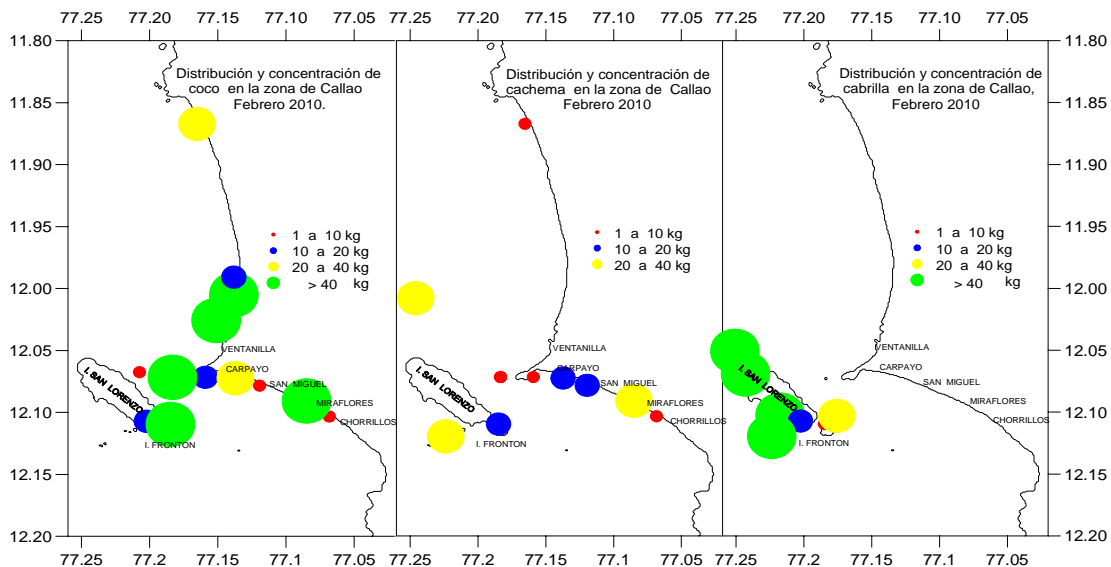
77.25 77.20 77.15 77.10 77.05 77.25 77.20 77.15 77.10 77.05 77.25 77.20 77.15 77.10 77.05

11.80 11.85 11.90 11.95 12.00 12.05 12.10 12.15 12.20

Distribución y concentración de coco en la zona de Callao Febrero 2010.

1 a 10 kg
10 a 20 kg
20 a 40 kg
> 40 kg

VENTANILLA
CARPAYO
SAN MIGUEL
MIRAFLORES
CHORRILLOS
I. SAN LORENZO
I. FRONTON

Distribución y concentración de cachema en la zona de Callao Febrero 2010

1 a 10 kg
10 a 20 kg
20 a 40 kg

VENTANILLA
CARPAYO
SAN MIGUEL
MIRAFLORES
CHORRILLOS
I. SAN LORENZO
I. FRONTON

Distribución y concentración de cabrilla en la zona de Callao, Febrero 2010

1 a 10 kg
10 a 20 kg
20 a 40 kg
> 40 kg

VENTANILLA
CARPAYO
SAN MIGUEL
MIRAFLORES
CHORRILLOS
I. SAN LORENZO
I. FRONTON

11.80 11.85 11.90 11.95 12.00 12.05 12.10 12.15 12.20

77.25 77.20 77.15 77.10 77.05 77.25 77.20 77.15 77.10 77.05 77.25 77.20 77.15 77.10 77.05